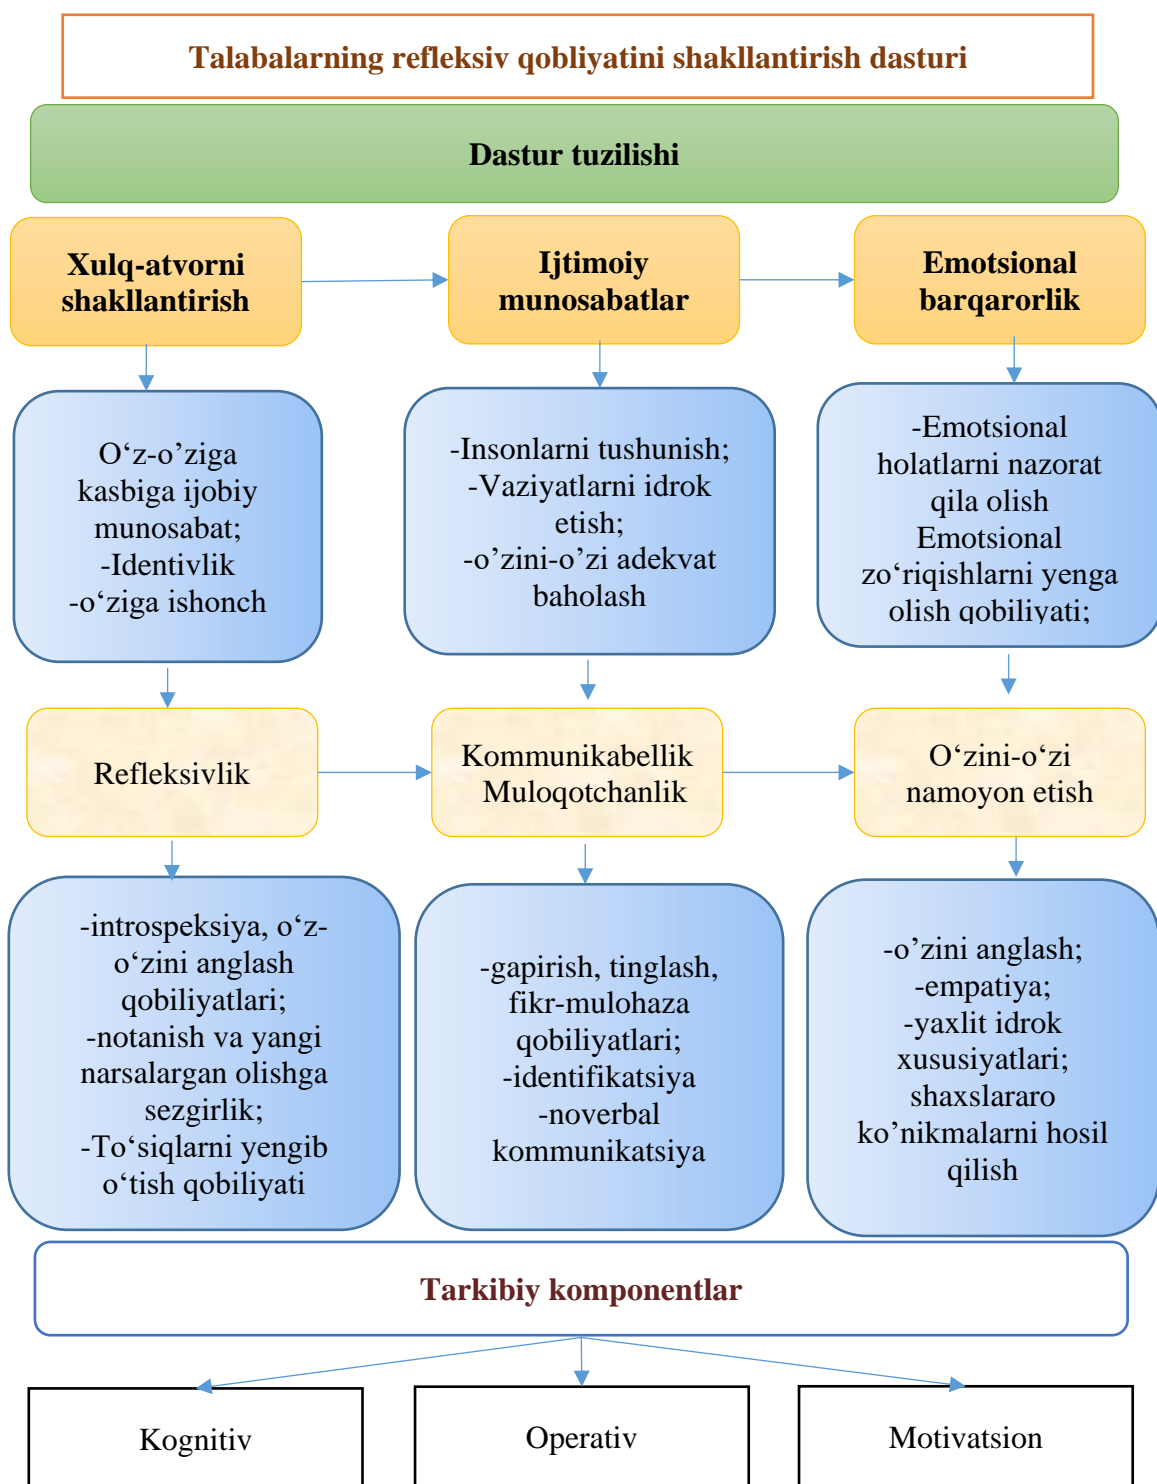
Talabalarning refleksiv qobliyatini shakllantirish dasturi

Dastur tuzilishi

Xulq-atvorni shakllantirish

Ijtimoiy munosabatlar

Emotsional barqarorlik

O‘z-o’ziga kasbiga ijobiy munosabat;
-Identivlik
-o‘ziga ishonch

-Insonlarni tushunish;
-Vaziyatlarni idrok etish;
-o’zini-o’zi adekvat baholash

-Emotsional holatlarni nazorat qila olish
Emotsional zo‘riqishlarni yenga olish qobiliyati;

Refleksivlik

Kommunikabellik
Muloqotchanlik

O‘zini-o‘zi namoyon etish

-introspeksiya, o‘z-o‘zini anglash qobiliyatlari;
-notanish va yangi narsalargan olishga sezgirlik;
-To‘siqlarni yengib o‘tish qobiliyati

-gapirish, tinglash, fikr-mulohaza qobiliyatlari;
-identifikatsiya
-noverbal kommunikatsiya

-o’zini anglash;
-empatiya;
-yaxlit idrok xususiyatlari;
shaxslararo ko’nikmalarni hosil qilish

Tarkibiy komponentlar

Kognitiv

Operativ

Motivatsion